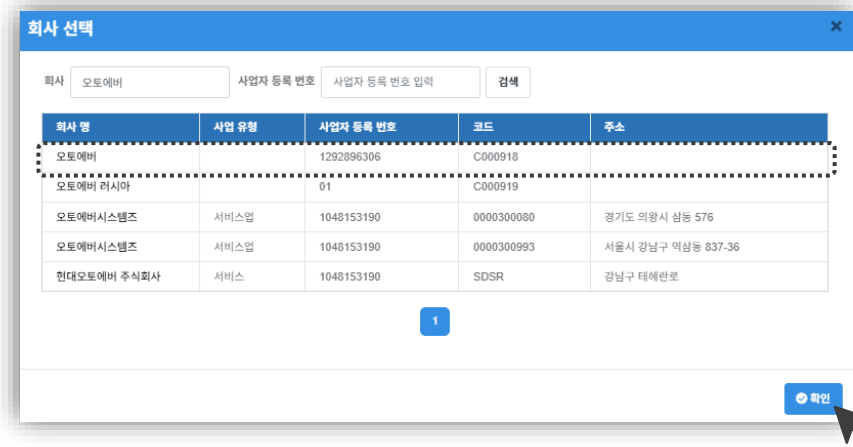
회사 선택

×

회사 오토에버 사업자 등록 번호 사업자 등록 번호 입력 검색

| 회사 명 | 사업 유형 | 사업자 등록 번호 | 코드 | 주소 |
|---|---|---|---|---|
| 오토에버 | | 1292896306 | C000918 | |
| 오토에버 러시아 | | 01 | C000919 | |
| 오토에버시스템즈 | 서비스업 | 1048153190 | 0000300080 | 경기도 의왕시 삼동 576 |
| 오토에버시스템즈 | 서비스업 | 1048153190 | 0000300993 | 서울시 강남구 역삼동 837-36 |
| 현대오토에버 주식회사 | 서비스 | 1048153190 | SDSR | 강남구 테헤란로 |

1

확인